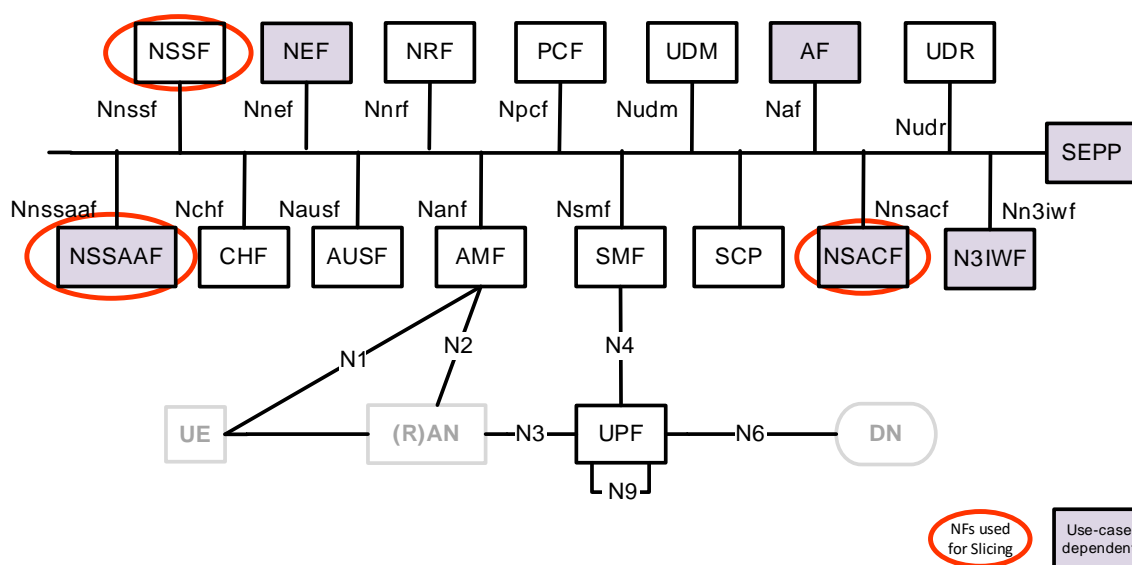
NSSF
NEF
NRF
PCF
UDM
AF
UDR
Nnssf
Nnef
Nnrf
Npcf
Nudm
Naf
Nudr
SEPP
Nnssaaf
Nchf
Nausf
Nanf
Nsmf
Nnsacf
Nn3iwf
NSSAAF
CHF
AUSF
AMF
SMF
SCP
NSACF
N3IWF
N1
N2
N4
UE
(R)AN
N3
UPF
N6
DN
N9
NFs used for Slicing
Use-case dependen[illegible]